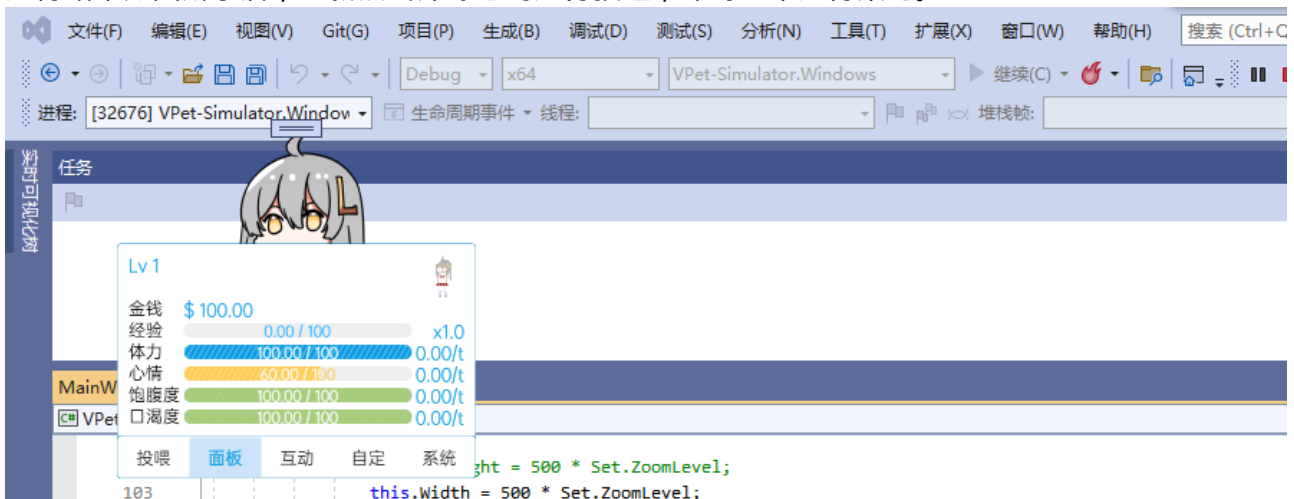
文件(F) 编辑(E) 视图(V) Git(G) 项目(P) 生成(B) 调试(D) 测试(S) 分析(N) 工具(T) 扩展(X) 窗口(W) 帮助(H) 搜索 (Ctrl+Q

Debug x64 VPet-Simulator.Windows 继续(C)

进程: [32676] VPet-Simulator.Window 生命周期事件 线程: 堆栈帧:

实时可视化树

任务

Lv 1

金钱 $ 100.00
经验 0.00 / 100 x1.0
体力 100.00 / 100 0.00/t
心情 60.00 / 100 0.00/t
饱腹度 100.00 / 100 0.00/t
口渴度 100.00 / 100 0.00/t

投喂 面板 互动 自定 系统

MainW

VPet

ght = 500 * Set.ZoomLevel;

103 this.Width = 500 * Set.ZoomLevel;